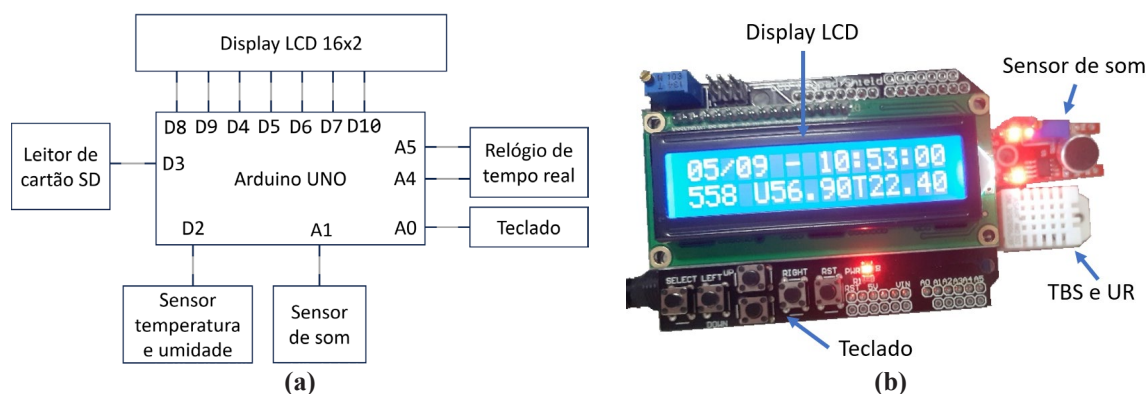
Display LCD 16x2

D8 D9 D4 D5 D6 D7 D10

Leitor de cartão SD

D3

Arduino UNO

A5

A4

Relógio de tempo real

A0

Teclado

D2

A1

Sensor temperatura e umidade

Sensor de som

(a)

Display LCD

Sensor de som

05/09 - 10:53:00
558 U56.90T22.40

SELECT LEFT UP RIGHT RST

DOWN

TBS e UR

Teclado

(b)